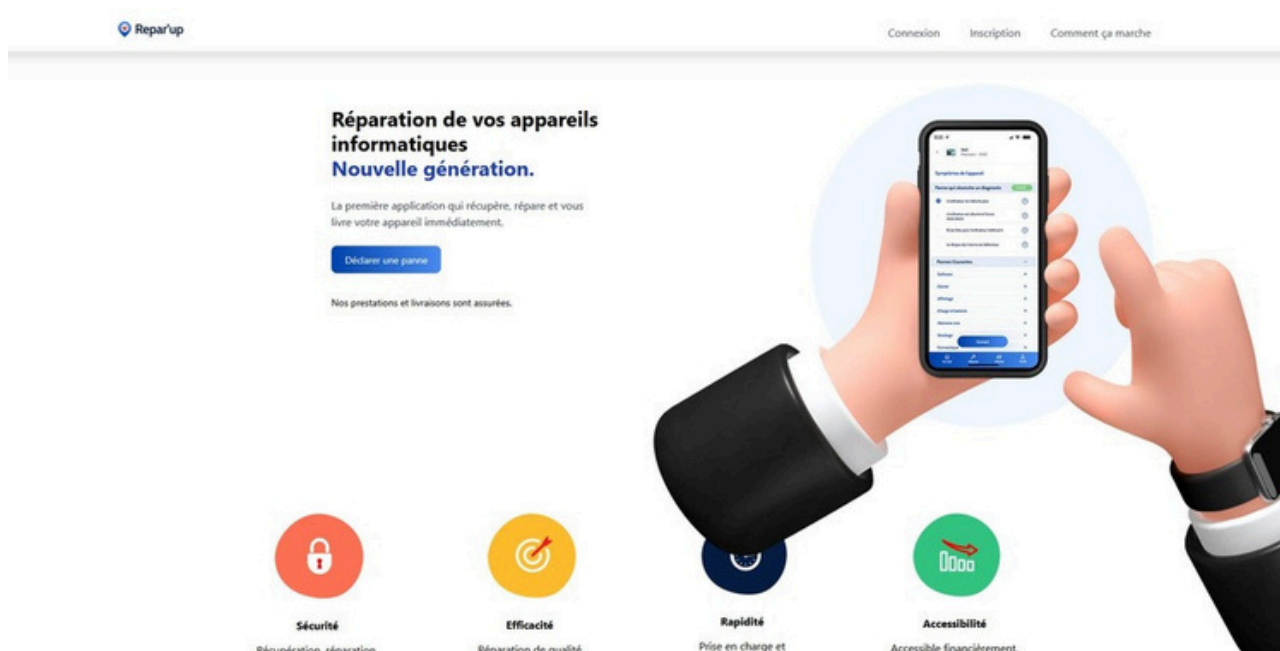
Repar'up

Connexion Inscription Comment ça marche

Réparation de vos appareils informatiques
Nouvelle génération.

La première application qui récupère, répare et vous livre votre appareil immédiatement.

Déclarer une panne

Nos prestations et livraisons sont assurées.

Sécurité
Récupération, réparation

Efficacité
Réparation de qualité

Rapidité
Prise en charge et

Accessibilité
Accessible financièrement